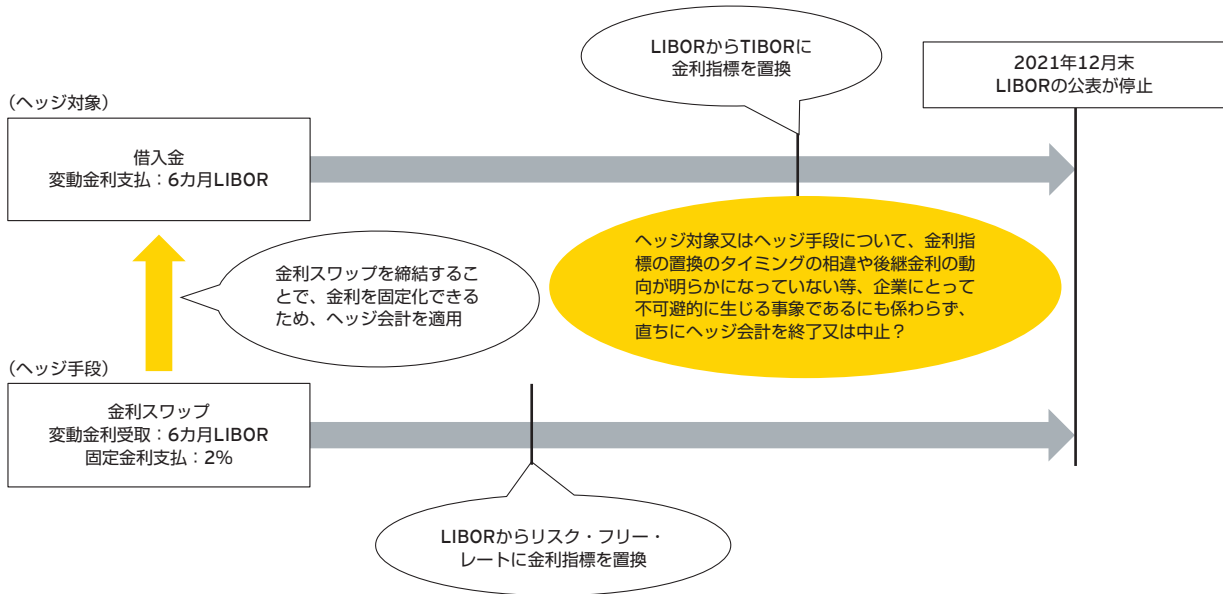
LIBORからTIBORに
金利指標を置換

2021年12月末
LIBORの公表が停止

（ヘッジ対象）

借入金
変動金利支払：6カ月LIBOR

ヘッジ対象又はヘッジ手段について、金利指標の置換のタイミングの相違や後継金利の動向が明らかになっていない等、企業にとって不可避的に生じる事象であるにも係わらず、直ちにヘッジ会計を終了又は中止？

金利スワップを締結することで、金利を固定化できるため、ヘッジ会計を適用

（ヘッジ手段）

金利スワップ
変動金利受取：6カ月LIBOR
固定金利支払：2%

LIBORからリスク・フリー・
レートに金利指標を置換